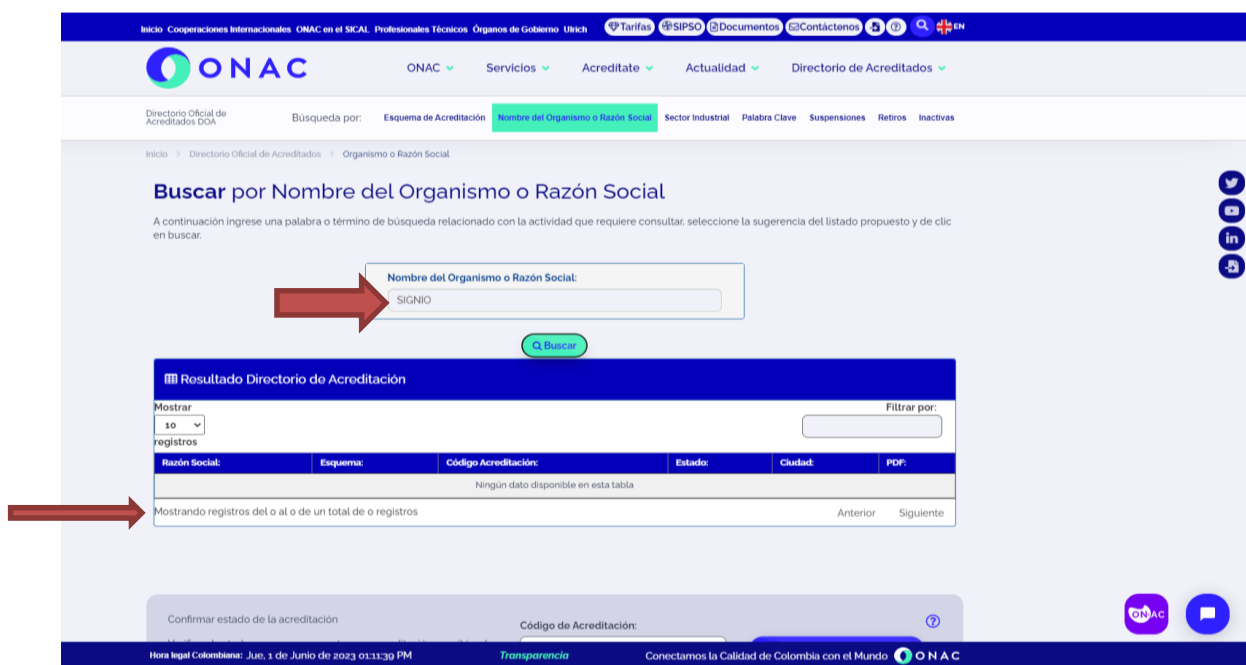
Inicio Cooperaciones Internacionales ONAC en el SICAL Profesionales Técnicos Órganos de Gobierno Ulrich Tarifas SIPSO Documentos Contáctenos EN

ONAC

ONAC Servicios Acredítate Actualidad Directorio de Acreditados

Directorio Oficial de Acreditados DOA Búsqueda por: Esquema de Acreditación Nombre del Organismo o Razón Social Sector Industrial Palabra Clave Suspensiones Retiros Inactivas

Inicio > Directorio Oficial de Acreditados > Organismo o Razón Social

Buscar por Nombre del Organismo o Razón Social

A continuación ingrese una palabra o término de búsqueda relacionado con la actividad que requiere consultar, seleccione la sugerencia del listado propuesto y de clic en buscar.

Nombre del Organismo o Razón Social:

SIGNIO

Buscar

Resultado Directorio de Acreditación

Mostrar 10 registros

Filtrar por:

| Razón Social: | Esquema: | Código Acreditación: | Estado: | Ciudad: | PDF: |
|---|---|---|---|---|---|
| Ningún dato disponible en esta tabla | | | | | |

Mostrando registros del 0 al 0 de un total de 0 registros

Anterior Siguiente

Confirmar estado de la acreditación

Código de Acreditación:

ONAC

Hora legal Colombiana: Jue, 1 de Junio de 2023 01:11:39 PM Transparencia Conectamos la Calidad de Colombia con el Mundo ONAC